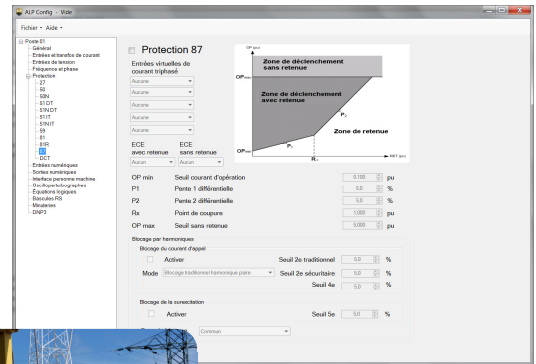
ALP Config - Vide

Fichier • Aide •

Poste 01
Général
Entrées et transfos de courant
Entrées de tension
Fréquence et phase
Protection
27
50
50N
51DT
51NDT
51IT
51NIT
59
81
81R
87
DCT
Entrées numériques
Sorties numériques
Interface personne machine
Oscilloperturbographes
Équations logiques
Bascules RS
Minuteries
DNP3

Protection 87

Entrées virtuelles de courant triphasé

Aucune
Aucune
Aucune
Aucune
Aucune

ECE avec retenue
ECE sans retenue
Aucun
Aucun

OP (pu)
OP$_{max}$
OP$_{min}$
Zone de déclenchement sans retenue
Zone de déclenchement avec retenue
Zone de retenue
P$_2$
P$_1$
R$_x$
RST (pu)

| OP min | Seuil courant d'opération | 0,100 | pu |
|---|---|---|---|
| P1 | Pente 1 différentielle | 0,0 | % |
| P2 | Pente 2 différentielle | 5,0 | % |
| Rx | Point de coupure | 1,000 | pu |
| OP max | Seuil sans retenue | 5,000 | pu |

Blocage par harmoniques
Blocage du courant d'appel
Activer
Mode Blocage traditionnel harmonique paire
Seuil 2e traditionnel 5,0 %
Seuil 2e sécuritaire 5,0 %
Seuil 4e 5,0 %

Blocage de la surexcitation
Activer
Seuil 5e 5,0 %
Commun